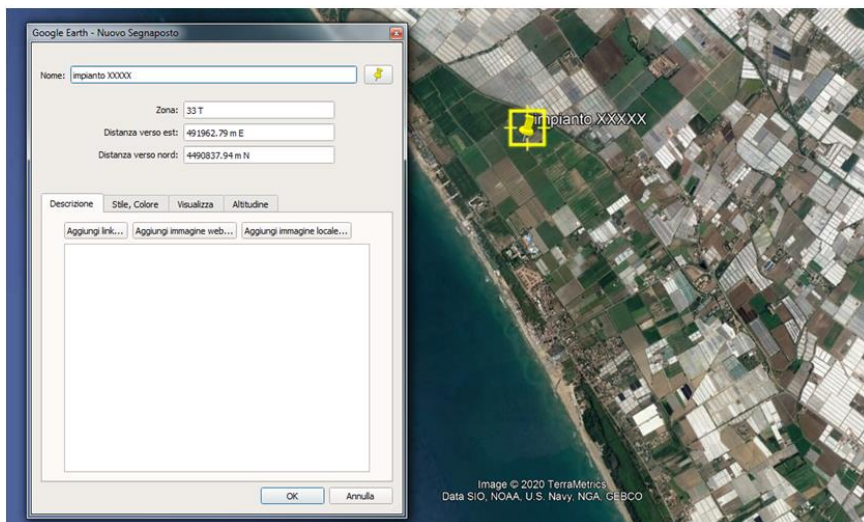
Google Earth - Nuovo Segnaposto

Nome: impianto XXXXX

Zona: 33 T

Distanza verso est: 491962.79 m E

Distanza verso nord: 4490837.94 m N

Descrizione | Stile, Colore | Visualizza | Altitudine

Aggiungi link... | Aggiungi immagine web... | Aggiungi immagine locale...

OK | Annulla

impianto XXXXX

Image © 2020 TerraMetrics
Data SIO, NOAA, U.S. Navy, NGA, GEBCO